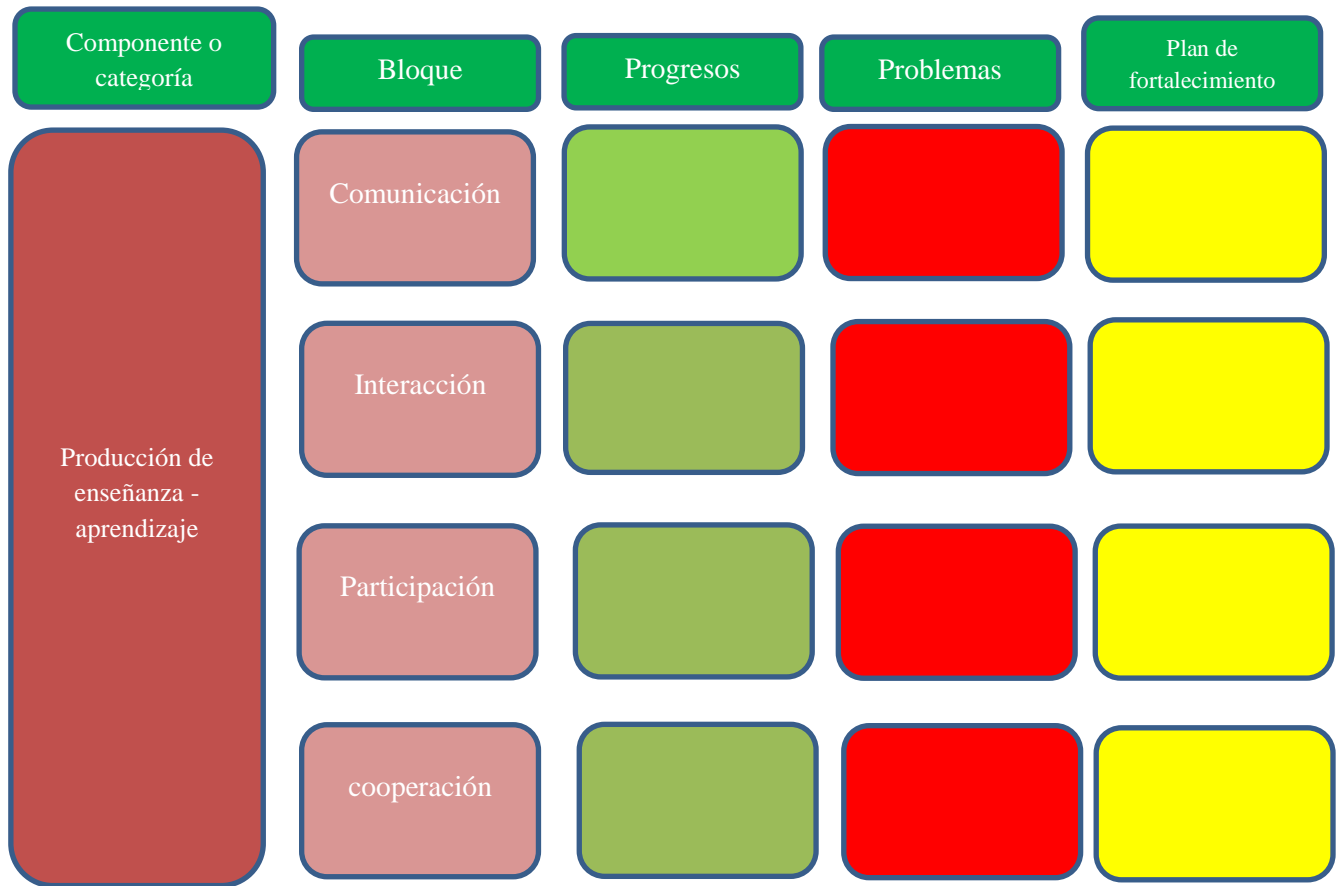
| Componente o categoría | Bloque | Progresos | Problemas | Plan de fortalecimiento |
|---|---|---|---|---|
| Producción de enseñanza - aprendizaje | Comunicación | | | |
| | Interacción | | | |
| | Participación | | | |
| | cooperación | | | |